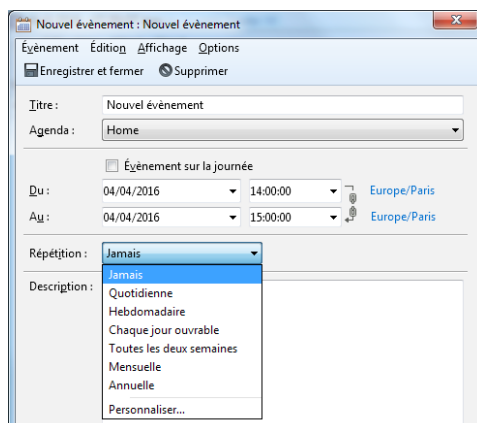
Nouvel évènement : Nouvel évènement

Évènement Édition Affichage Options

Enregistrer et fermer Supprimer

Titre : Nouvel évènement

Agenda : Home

Évènement sur la journée

Du : 04/04/2016 14:00:00 Europe/Paris

Au : 04/04/2016 15:00:00 Europe/Paris

Répétition : Jamais

Description :

Jamais
Quotidienne
Hebdomadaire
Chaque jour ouvrable
Toutes les deux semaines
Mensuelle
Annuelle
Personnaliser...